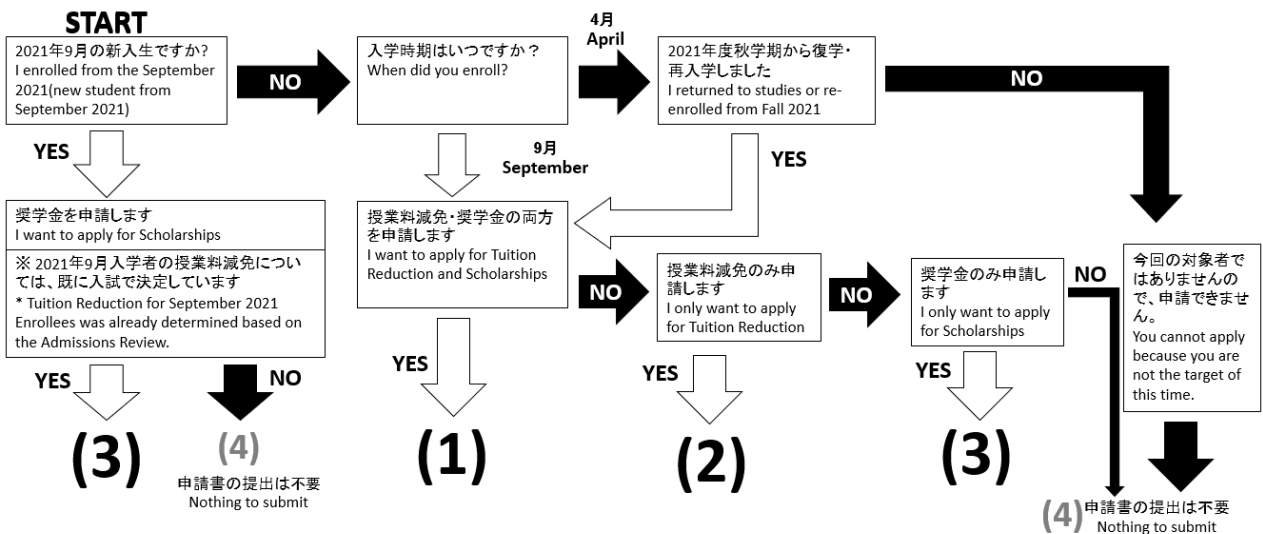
START

2021年9月の新入生ですか?
I enrolled from the September 2021(new student from September 2021)

NO

入学時期はいつですか？
When did you enroll?

4月
April

2021年度秋学期から復学・再入学しました
I returned to studies or re-enrolled from Fall 2021

NO

YES

9月
September

YES

奨学金を申請します
I want to apply for Scholarships

※ 2021年9月入学者の授業料減免については、既に入試で決定しています
* Tuition Reduction for September 2021 Enrollees was already determined based on the Admissions Review.

授業料減免･奨学金の両方を申請します
I want to apply for Tuition Reduction and Scholarships

NO

授業料減免のみ申請します
I only want to apply for Tuition Reduction

NO

奨学金のみ申請します
I only want to apply for Scholarships

NO

今回の対象者ではありませんので、申請できません。
You cannot apply because you are not the target of this time.

YES

NO

YES

YES

YES

(3)

(4)
申請書の提出は不要
Nothing to submit

(1)

(2)

(3)

(4) 申請書の提出は不要
Nothing to submit